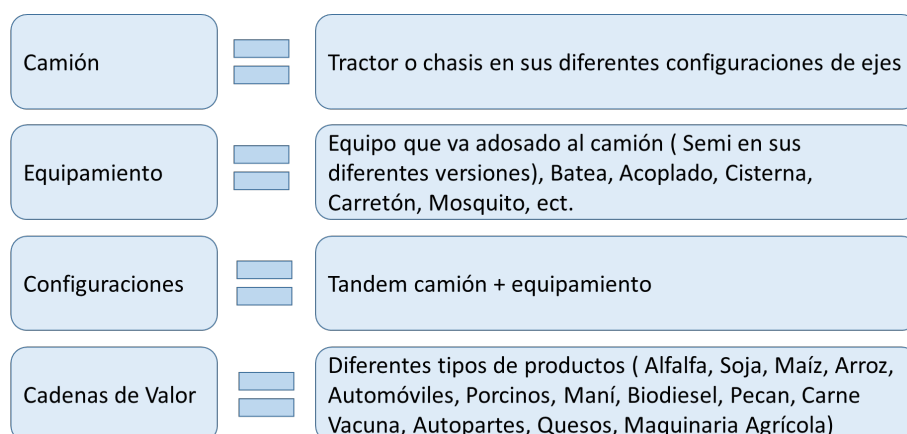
Camión = Tractor o chasis en sus diferentes configuraciones de ejes

Equipamiento = Equipo que va adosado al camión ( Semi en sus diferentes versiones), Batea, Acoplado, Cisterna, Carretón, Mosquito, ect.

Configuraciones = Tandem camión + equipamiento

Cadenas de Valor = Diferentes tipos de productos ( Alfalfa, Soja, Maíz, Arroz, Automóviles, Porcinos, Maní, Biodiesel, Pecan, Carne Vacuna, Autopartes, Quesos, Maquinaria Agrícola)